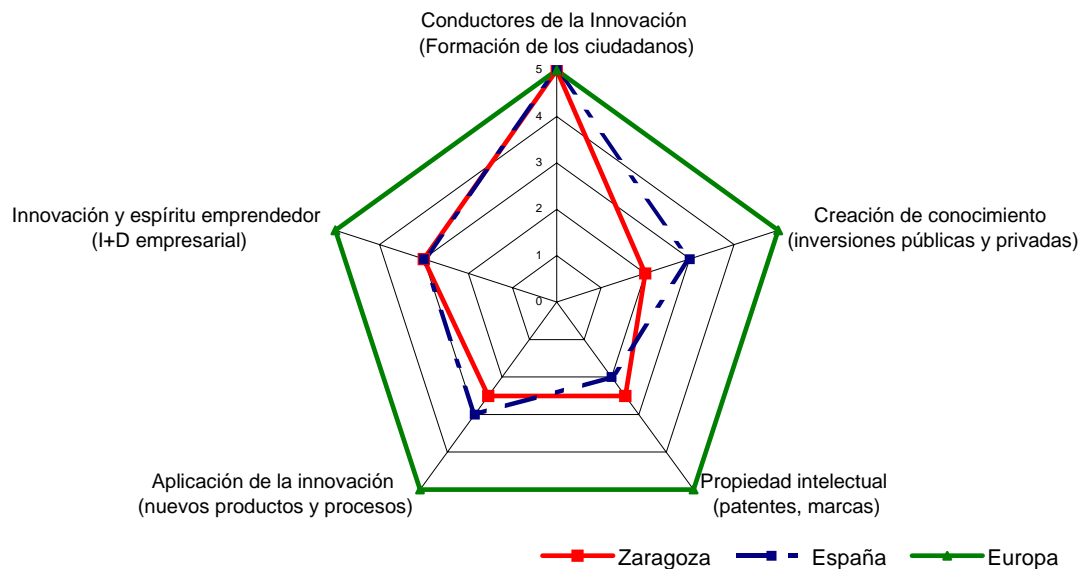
Conductores de la Innovación
(Formación de los ciudadanos)

5
4
3
2
1
0

Innovación y espíritu emprendedor
(I+D empresarial)

Creación de conocimiento
(inversiones públicas y privadas)

Aplicación de la innovación
(nuevos productos y procesos)

Propiedad intelectual
(patentes, marcas)

Zaragoza
España
Europa